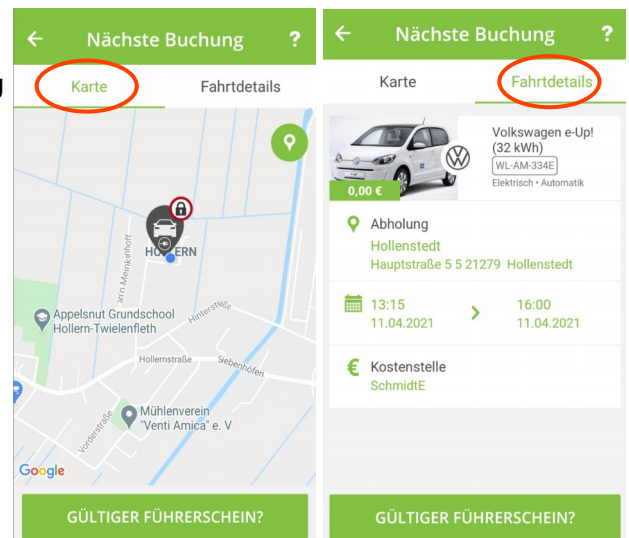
Nächste Buchung ?

Karte Fahrtdetails

HOLLERN

Im Meinkenhof

Appelsnut Grundschool Hollern-Twielenfleth

Hinterstraße

Hollernstraße

Siebenhöfen

Vorderstraße

Mühlenverein "Venti Amica" e. V

Google

GÜLTIGER FÜHRERSCHEIN?

Nächste Buchung ?

Karte Fahrtdetails

0,00 €

Volkswagen e-Up! (32 kWh)

WL-AM-334E

Elektrisch • Automatik

Abholung

Hollenstedt

Hauptstraße 5 5 21279 Hollenstedt

13:15
11.04.2021

16:00
11.04.2021

Kostenstelle

SchmidtE

GÜLTIGER FÜHRERSCHEIN?